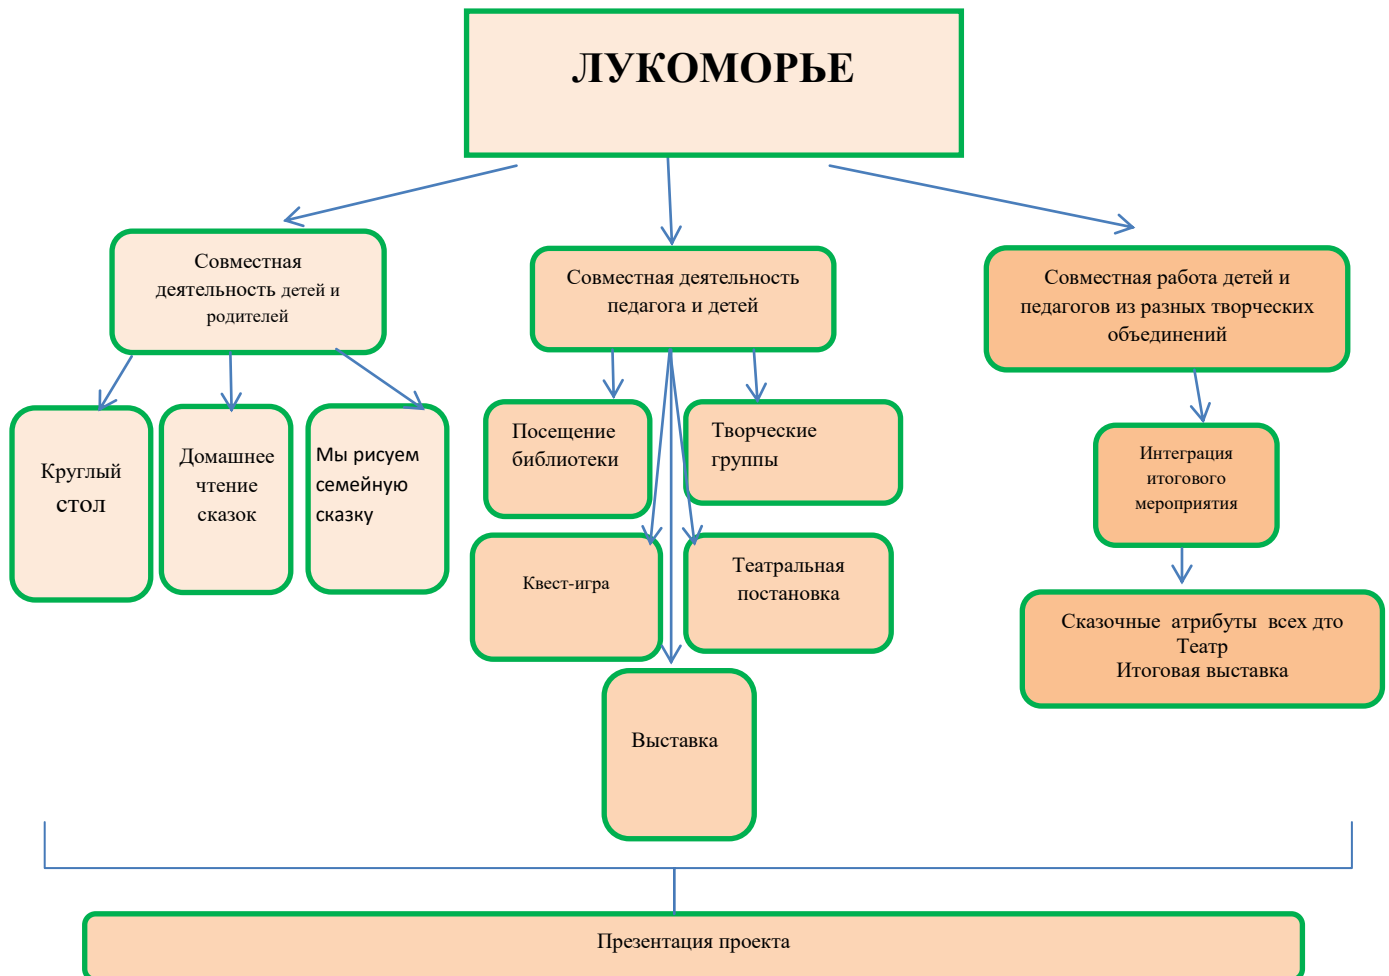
ЛУКОМОРЬЕ

Совместная деятельность детей и родителей

Совместная деятельность педагога и детей

Совместная работа детей и педагогов из разных творческих объединений

Круглый стол

Домашнее чтение сказок

Мы рисуем семейную сказку

Посещение библиотеки

Творческие группы

Интеграция итогового мероприятия

Квест-игра

Театральная постановка

Сказочные атрибуты всех дто
Театр
Итоговая выставка

Выставка

Презентация проекта